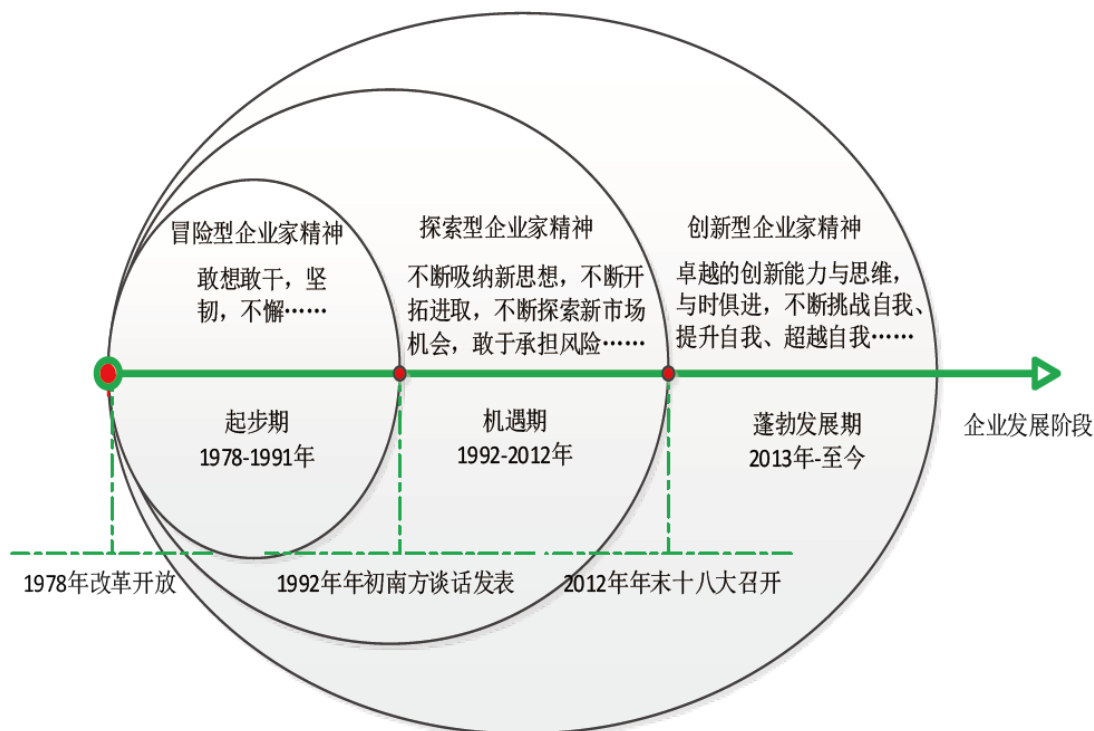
冒险型企业家精神

敢想敢干，坚韧，不懈……

探索型企业家精神

不断吸纳新思想，不断开拓进取，不断探索新市场机会，敢于承担风险……

创新型企业家精神

卓越的创新能力与思维，与时俱进，不断挑战自我、提升自我、超越自我……

起步期
1978-1991年

机遇期
1992-2012年

蓬勃发展期
2013年-至今

企业发展阶段

1978年改革开放

1992年年初南方谈话发表

2012年年末十八大召开